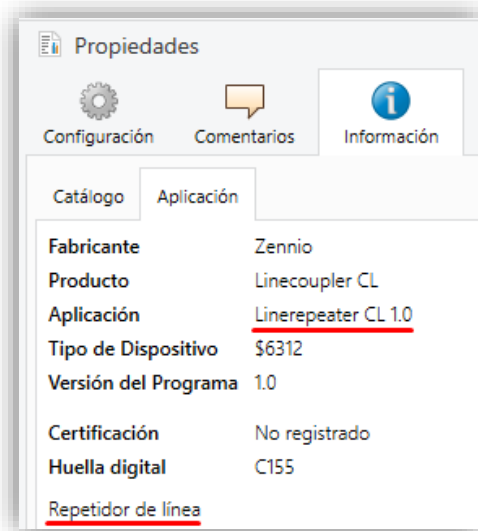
Propiedades

Configuración Comentarios Información

Catálogo Aplicación

| | |
|---|---|
| Fabricante | Zennio |
| Producto | Linecoupler CL |
| Aplicación | Linerepeater CL 1.0 |
| Tipo de Dispositivo | $6312 |
| Versión del Programa | 1.0 |
| Certificación | No registrado |
| Huella digital | C155 |

Repetidor de línea